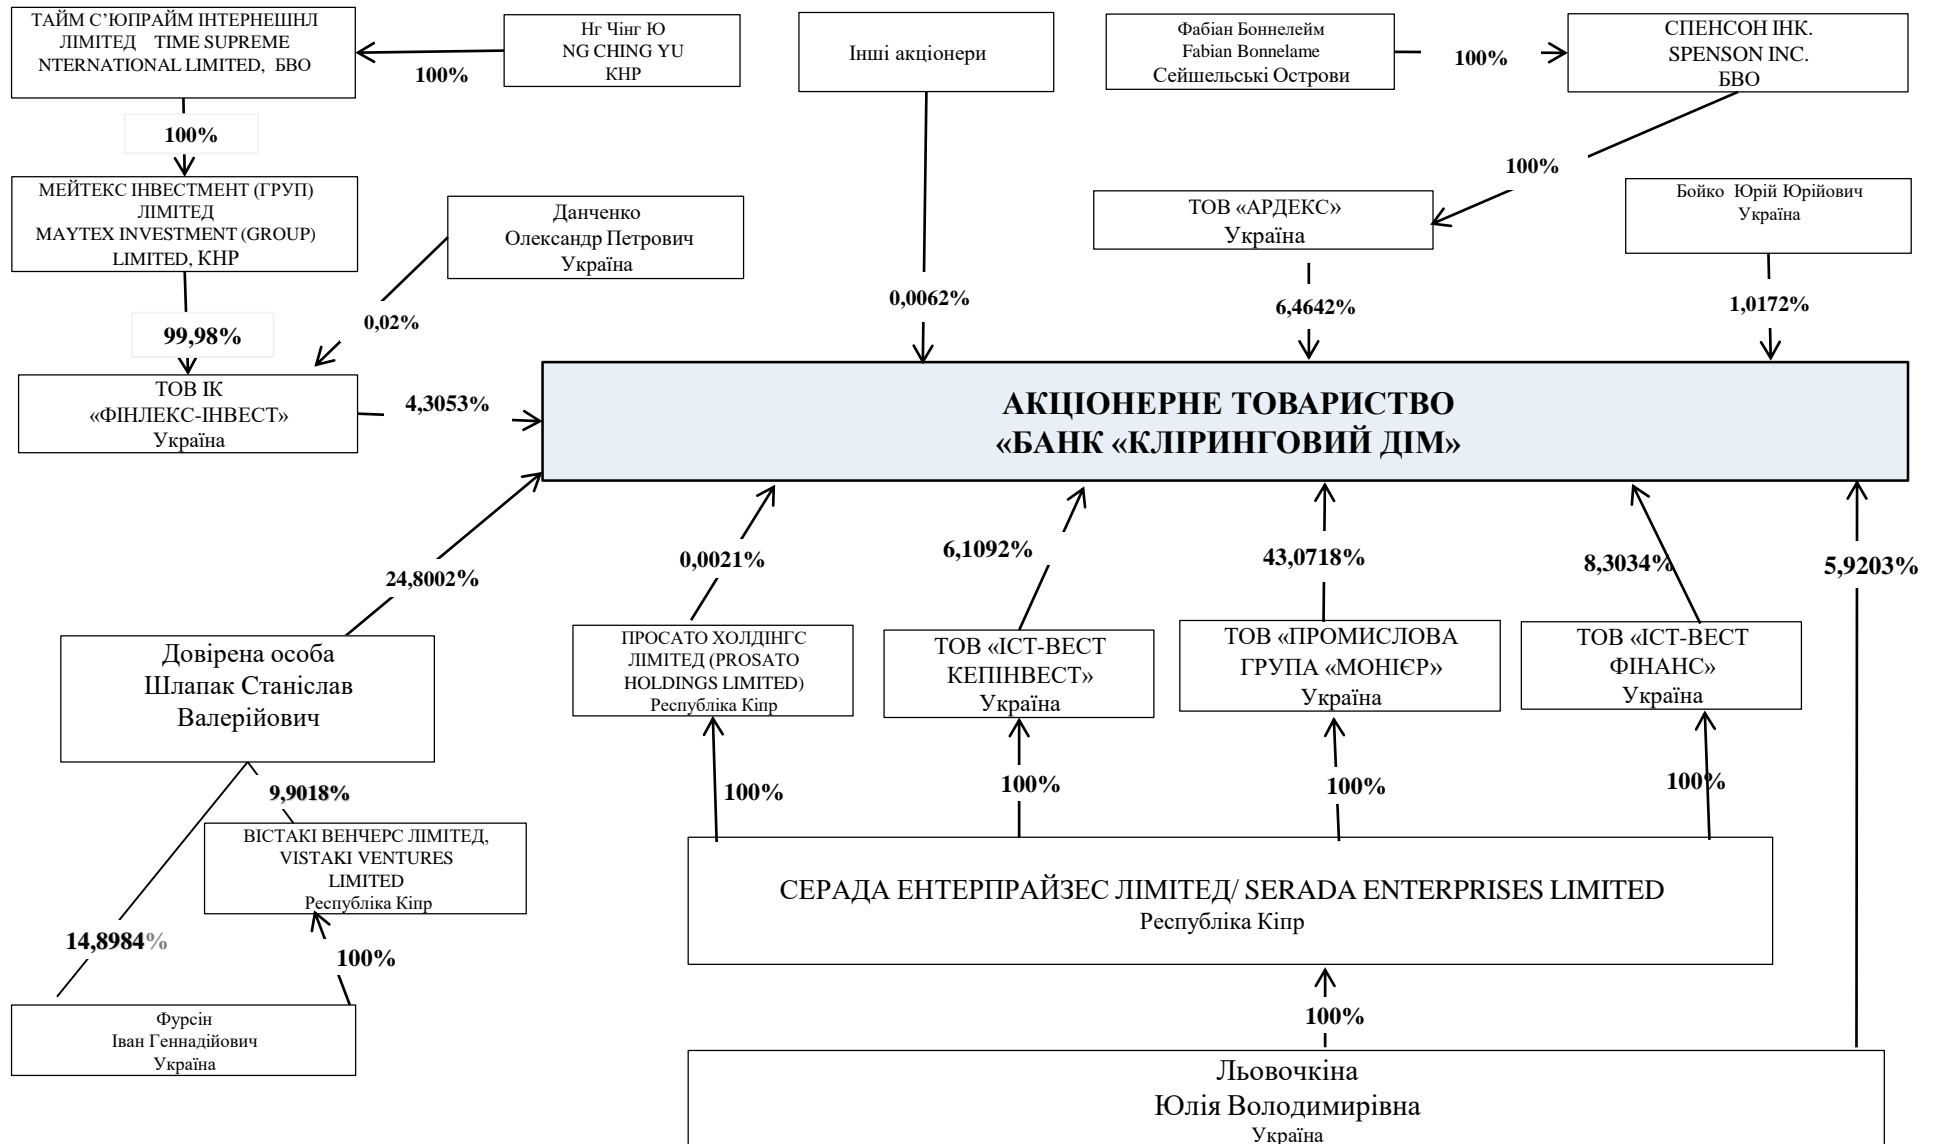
ТАЙМ С'ЮПРАЙМ ІНТЕРНЕШНЛ ЛІМІТЕД TIME SUPREME NTERNATIONAL LIMITED, БВО

100%

Нг Чінг Ю
NG CHING YU
КНР

Інші акціонери

Фабіан Боннелейм
Fabian Bonnelame
Сейшельські Острови

100%

СПЕНСОН ІНК.
SPENSON INC.
БВО

100%

МЕЙТЕКС ІНВЕСТМЕНТ (ГРУП) ЛІМІТЕД
MAYTEX INVESTMENT (GROUP) LIMITED, КНР

Данченко
Олександр Петрович
Україна

100%

ТОВ «АРДЕКС»
Україна

Бойко Юрій Юрійович
Україна

0,02%

0,0062%

6,4642%

1,0172%

99,98%

ТОВ ІК
«ФІНЛЕКС-ІНВЕСТ»
Україна

4,3053%

АКЦІОНЕРНЕ ТОВАРИСТВО
«БАНК «КЛІРИНГОВИЙ ДІМ»

24,8002%

0,0021%

6,1092%

43,0718%

8,3034%

5,9203%

Довірена особа
Шлапак Станіслав
Валерійович

ПРОСАТО ХОЛДІНГС ЛІМІТЕД (PROSATO HOLDINGS LIMITED)
Республіка Кіпр

ТОВ «ІСТ-ВЕСТ КЕПІНВЕСТ»
Україна

ТОВ «ПРОМИСЛОВА ГРУПА «МОНІЄР»
Україна

ТОВ «ІСТ-ВЕСТ ФІНАНС»
Україна

9,9018%

100%

100%

100%

100%

ВІСТАКІ ВЕНЧЕРС ЛІМІТЕД,
VISTAKI VENTURES LIMITED
Республіка Кіпр

СЕРАДА ЕНТЕРПРАЙЗЕС ЛІМІТЕД/ SERADA ENTERPRISES LIMITED
Республіка Кіпр

14,8984%

100%

100%

Фурсін
Іван Геннадійович
Україна

Льовочкіна
Юлія Володимирівна
Україна